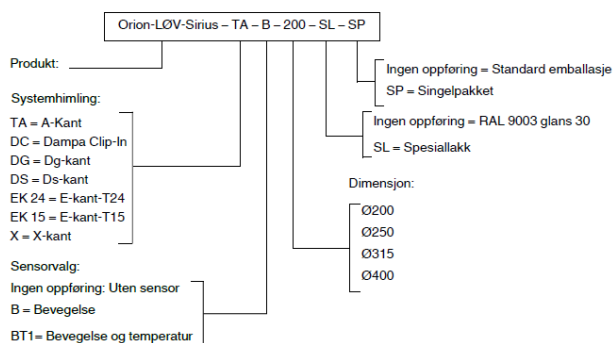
Orion-LØV-Sirius – TA – B – 200 – SL – SP

Produkt:

Ingen oppføring = Standard emballasje
SP = Singelpakket

Systemhimling:
TA = A-Kant
DC = Dampa Clip-In
DG = Dg-kant
DS = Ds-kant
EK 24 = E-kant-T24
EK 15 = E-kant-T15
X = X-kant

Ingen oppføring = RAL 9003 glans 30
SL = Spesiallakk

Dimensjon:
Ø200
Ø250
Ø315
Ø400

Sensorvalg:
Ingen oppføring: Uten sensor
B = Bevegelse
BT1= Bevegelse og temperatur